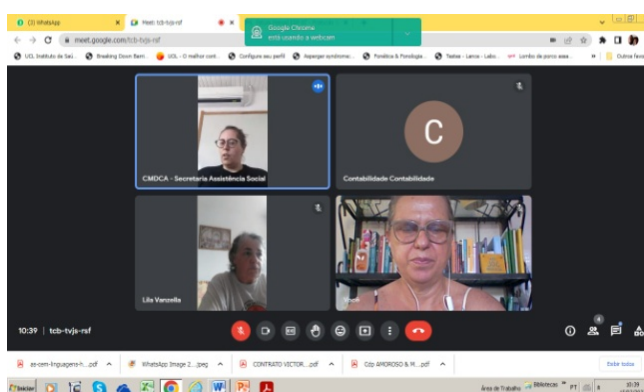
(3) WhatsApp
Meet: tcb-tvjs-rsf
Google Chrome está usando a webcam
meet.google.com/tcb-tvjs-rsf
UOL Instituto de Saú... Breaking Down Barri... UOL - O melhor cont... Configure seu perfil Asperger syndrome:... Fonética & Fonologia... Tadae - Lanca - Labo... Lombo de porco assa... Outros favoritos

CMDCA - Secretaria Assistência Social
C
Contabilidade Contabilidade
Lila Vanzella
Você

10:39 | tcb-tvjs-rsf

as-cem-linguagens-h....pdf
WhatsApp Image 2....jpeg
CONTRATO VICTOR....pdf
Cds AMOROSO & M....pdf
Exibir todos

Iniciar
Área de Trabalho
Bibliotecas
PT
10:39